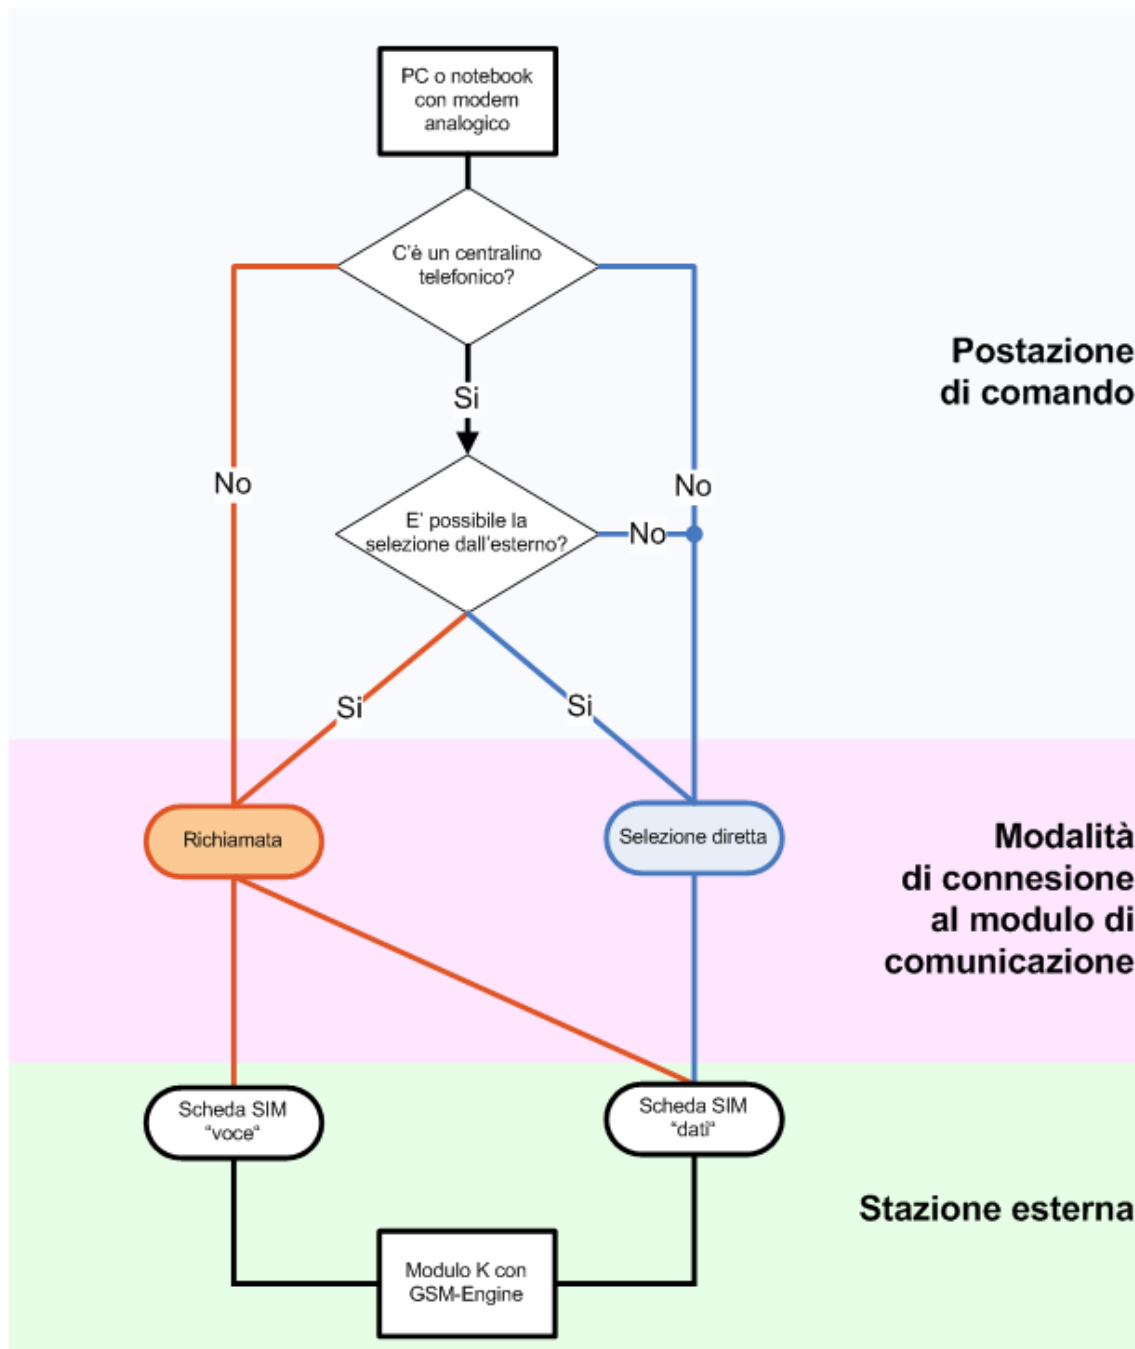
PC o notebook con modem analogico

C'è un centralino telefonico?

Si

No

No

E' possibile la selezione dall'esterno?

No

Si

Si

Postazione di comando

Richiamata

Selezione diretta

Modalità di connessione al modulo di comunicazione

Scheda SIM "voce"

Scheda SIM "dati"

Stazione esterna

Modulo K con GSM-Engine